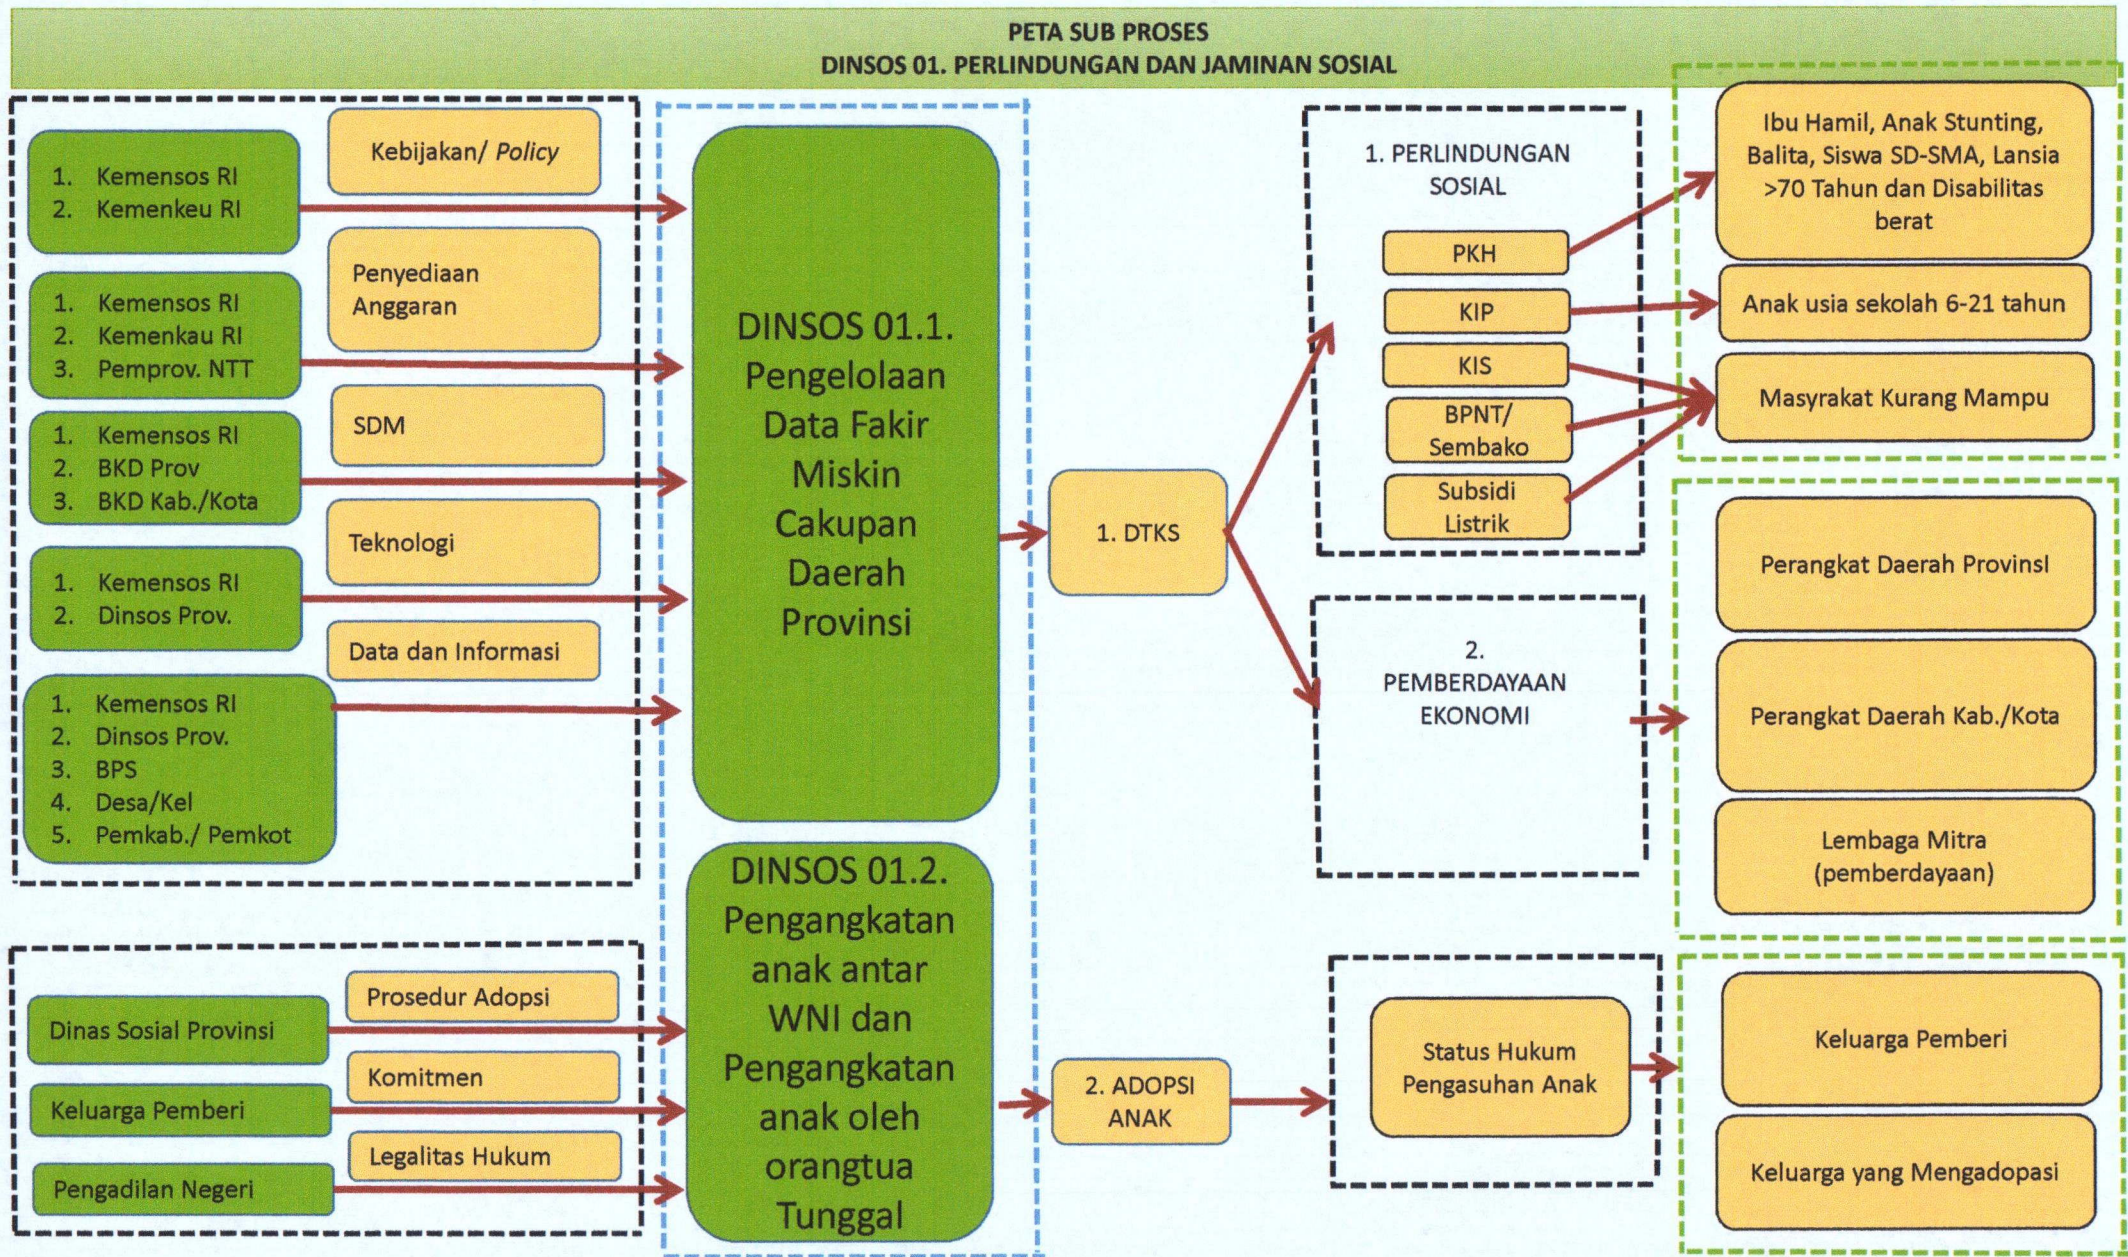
PETA SUB PROSES
DINSOS 01. PERLINDUNGAN DAN JAMINAN SOSIAL

1. Kemensos RI
2. Kemenkeu RI

Kebijakan/ *Policy*

1. Kemensos RI
2. Kemenkau RI
3. Pemprov. NTT

Penyediaan Anggaran

1. Kemensos RI
2. BKD Prov
3. BKD Kab./Kota

SDM

1. Kemensos RI
2. Dinsos Prov.

Teknologi

Data dan Informasi

1. Kemensos RI
2. Dinsos Prov.
3. BPS
4. Desa/Kel
5. Pemkab./ Pemkot

DINSOS 01.1. Pengelolaan Data Fakir Miskin Cakupan Daerah Provinsi

1. DTKS

1. PERLINDUNGAN SOSIAL

PKH

KIP

KIS

BPNT/ Sembako

Subsidi Listrik

2. PEMBERDAYAAN EKONOMI

Ibu Hamil, Anak Stunting, Balita, Siswa SD-SMA, Lansia >70 Tahun dan Disabilitas berat

Anak usia sekolah 6-21 tahun

Masyrakat Kurang Mampu

Perangkat Daerah Provinsi

Perangkat Daerah Kab./Kota

Lembaga Mitra (pemberdayaan)

Dinas Sosial Provinsi

Prosedur Adopsi

Keluarga Pemberi

Komitmen

Pengadilan Negeri

Legalitas Hukum

DINSOS 01.2. Pengangkatan anak antar WNI dan Pengangkatan anak oleh orangtua Tunggal

2. ADOPSI ANAK

Status Hukum Pengasuhan Anak

Keluarga Pemberi

Keluarga yang Mengadopasi